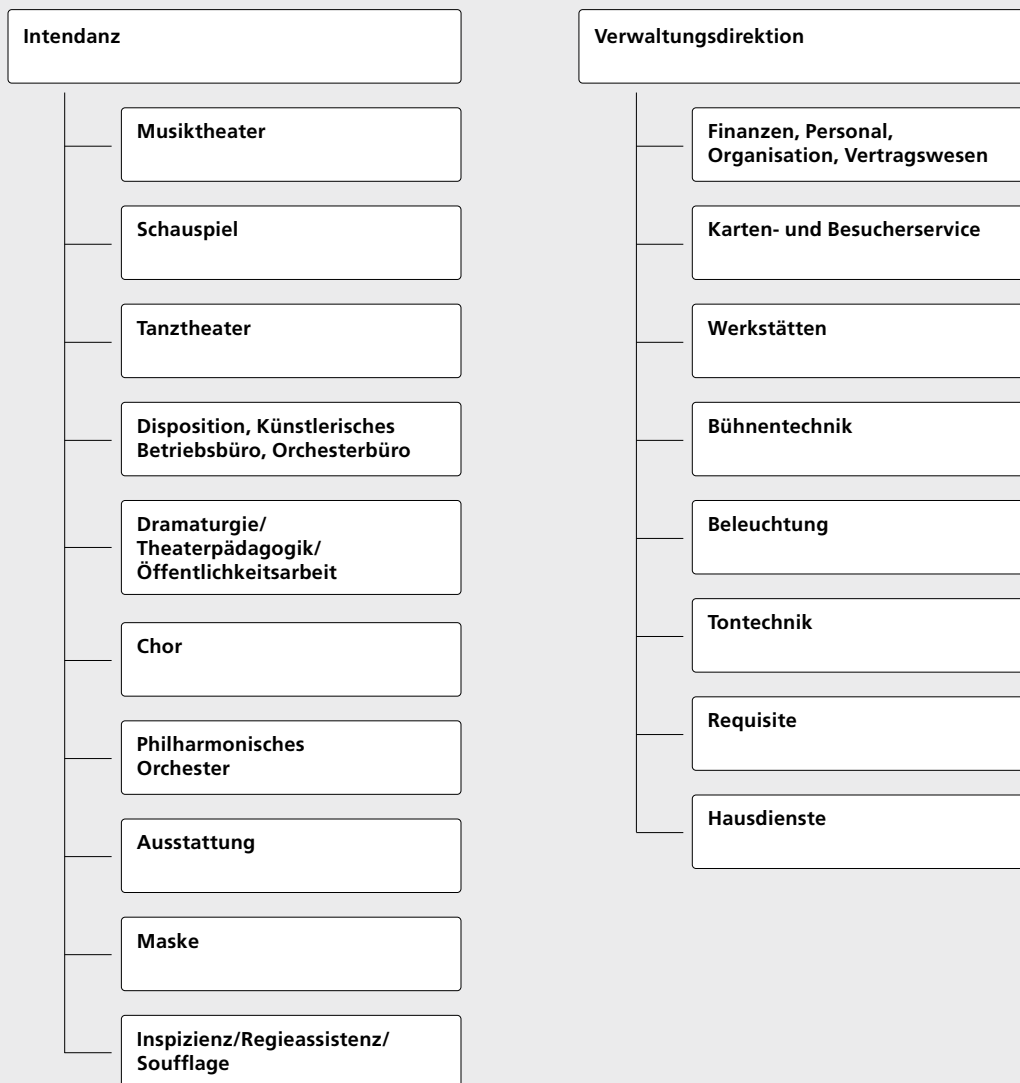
Intendanz

Musiktheater

Schauspiel

Tanztheater

Disposition, Künstlerisches Betriebsbüro, Orchesterbüro

Dramaturgie/ Theaterpädagogik/ Öffentlichkeitsarbeit

Chor

Philharmonisches Orchester

Ausstattung

Maske

Inspizienz/Regieassistenz/ Soufflage

Verwaltungsdirektion

Finanzen, Personal, Organisation, Vertragswesen

Karten- und Besucherservice

Werkstätten

Bühnentechnik

Beleuchtung

Tontechnik

Requisite

Hausdienste